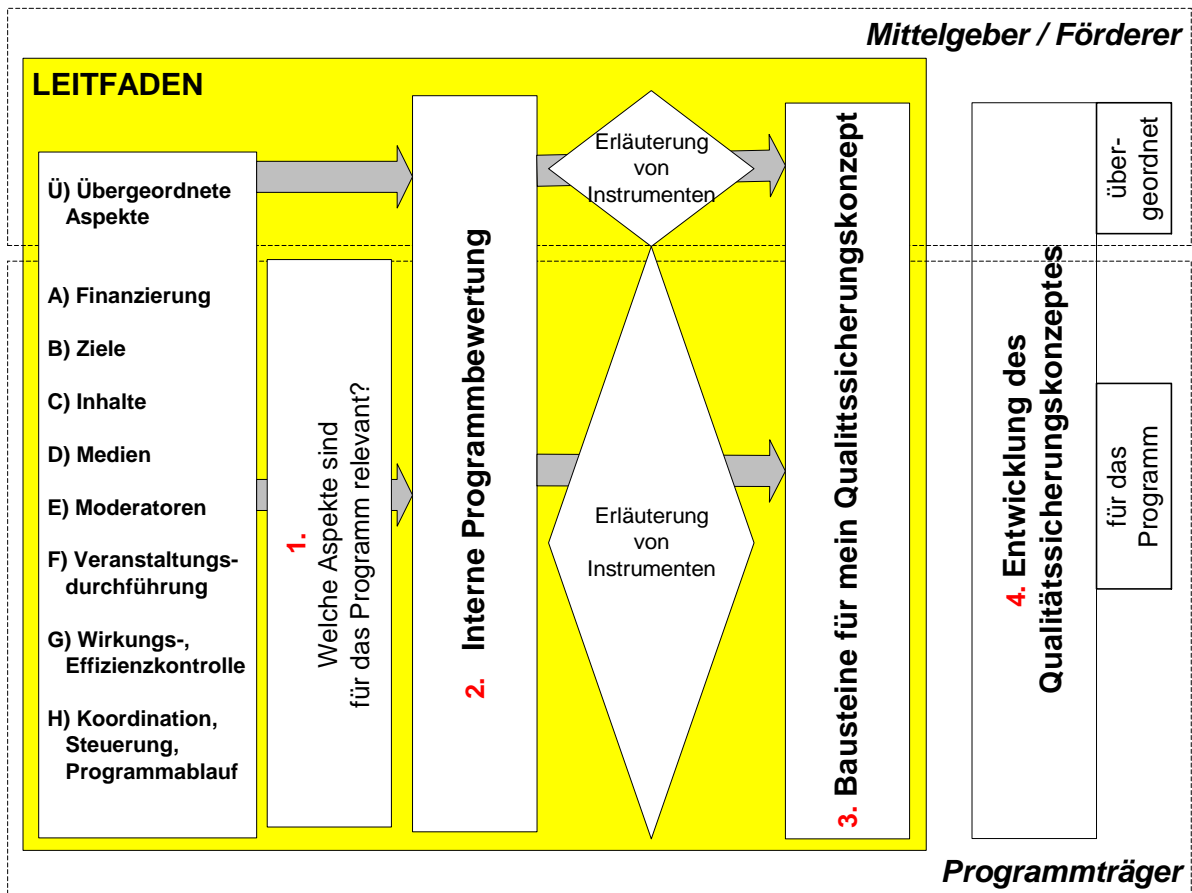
Mittelgeber / Förderer

LEITFADEN

Ü) Übergeordnete Aspekte

A) Finanzierung

B) Ziele

C) Inhalte

D) Medien

E) Moderatoren

F) Veranstaltungsdurchführung

G) Wirkungs-, Effizienzkontrolle

H) Koordination, Steuerung, Programmablauf

1. Welche Aspekte sind für das Programm relevant?

2. Interne Programmbewertung

Erläuterung von Instrumenten

Erläuterung von Instrumenten

3. Bausteine für mein Qualittssicherungskonzept

4. Entwicklung des Qualitätssicherungskonzeptes

übergeordnet

für das Programm

Programmträger